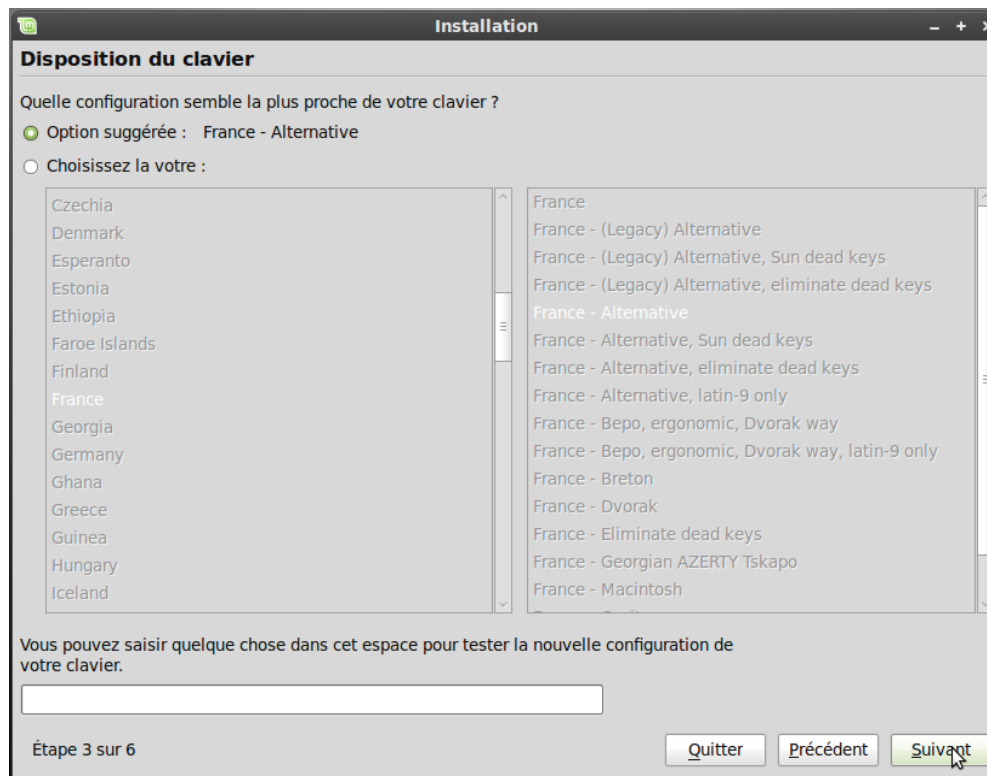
Installation

Disposition du clavier

Quelle configuration semble la plus proche de votre clavier ?

Option suggérée : France - Alternative

Choisissez la votre :

Czechia
Denmark
Esperanto
Estonia
Ethiopia
Faroe Islands
Finland
France
Georgia
Germany
Ghana
Greece
Guinea
Hungary
Iceland

France
France - (Legacy) Alternative
France - (Legacy) Alternative, Sun dead keys
France - (Legacy) Alternative, eliminate dead keys
France - Alternative
France - Alternative, Sun dead keys
France - Alternative, eliminate dead keys
France - Alternative, latin-9 only
France - Bepo, ergonomic, Dvorak way
France - Bepo, ergonomic, Dvorak way, latin-9 only
France - Breton
France - Dvorak
France - Eliminate dead keys
France - Georgian AZERTY Tskapo
France - Macintosh

Vous pouvez saisir quelque chose dans cet espace pour tester la nouvelle configuration de votre clavier.

Étape 3 sur 6

Quitter

Précédent

Suivant